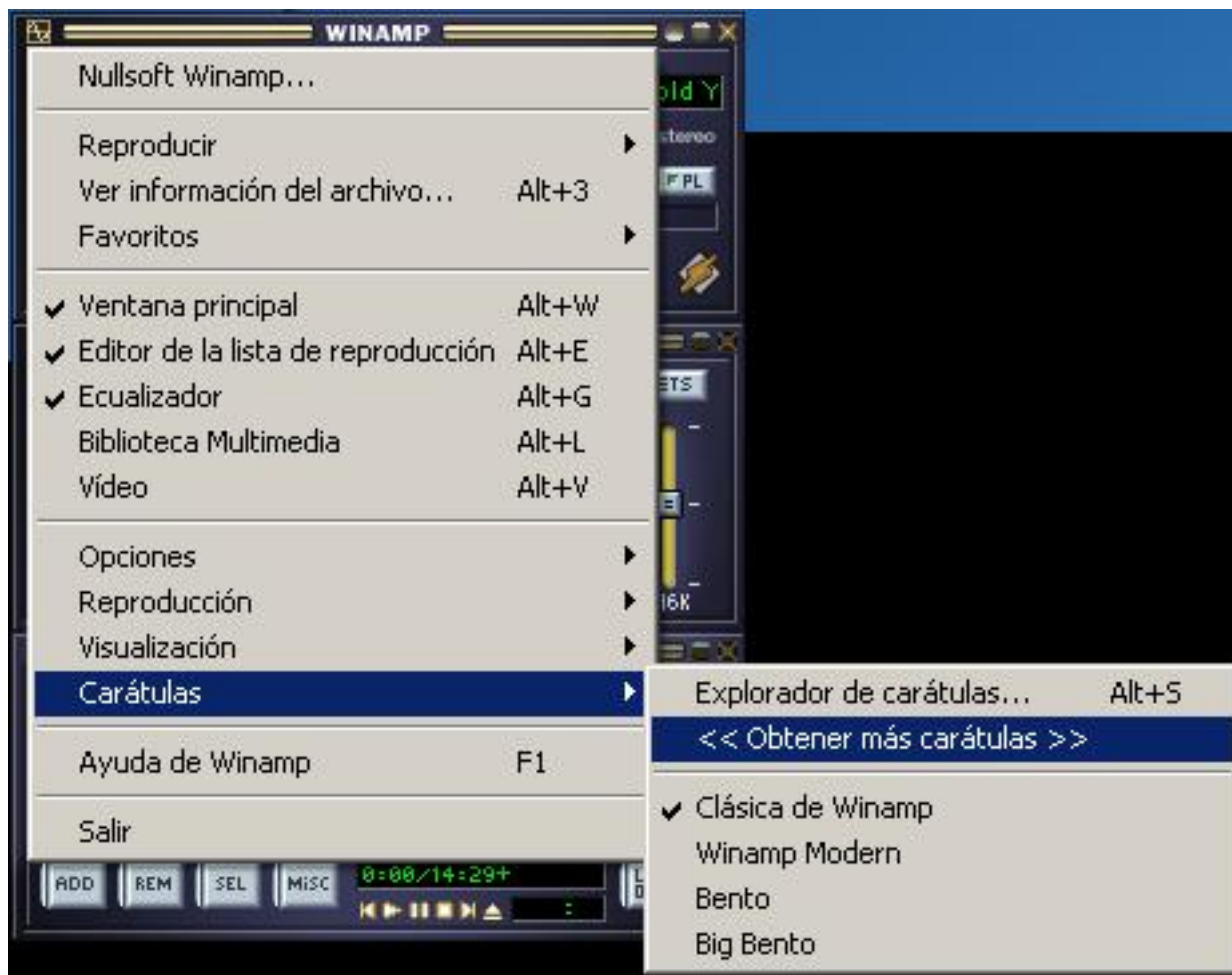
WINAMP

Nullsoft Winamp...

Reproducir
Ver información del archivo... Alt+3
Favoritos

Ventana principal Alt+W
Editor de la lista de reproducción Alt+E
Ecualizador Alt+G
Biblioteca Multimedia Alt+L
Vídeo Alt+V

Opciones
Reproducción
Visualización
Carátulas

Ayuda de Winamp F1

Salir

Explorador de carátulas... Alt+S
<< Obtener más carátulas >>

Clásica de Winamp
Winamp Modern
Bento
Big Bento

old Y
stereo
PL
ETS
16K
ADD REM SEL MISC
0:00/14:29+